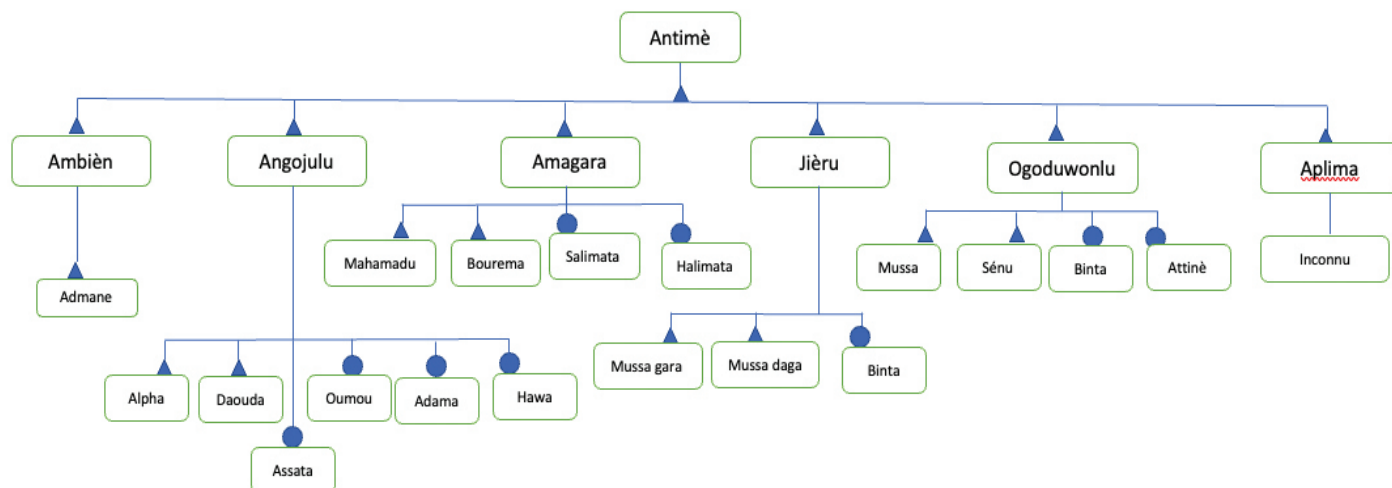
Antimè

Ambièn
Angojulu
Amagara
Jièru
Ogoduwonlu
Aplima

Admane

Mahamadu
Bourema
Salimata
Halimata

Mussa
Sénu
Binta
Attinè

Inconnu

Alpha
Daouda
Oumou
Adama
Hawa

Assata

Mussa gara
Mussa daga
Binta